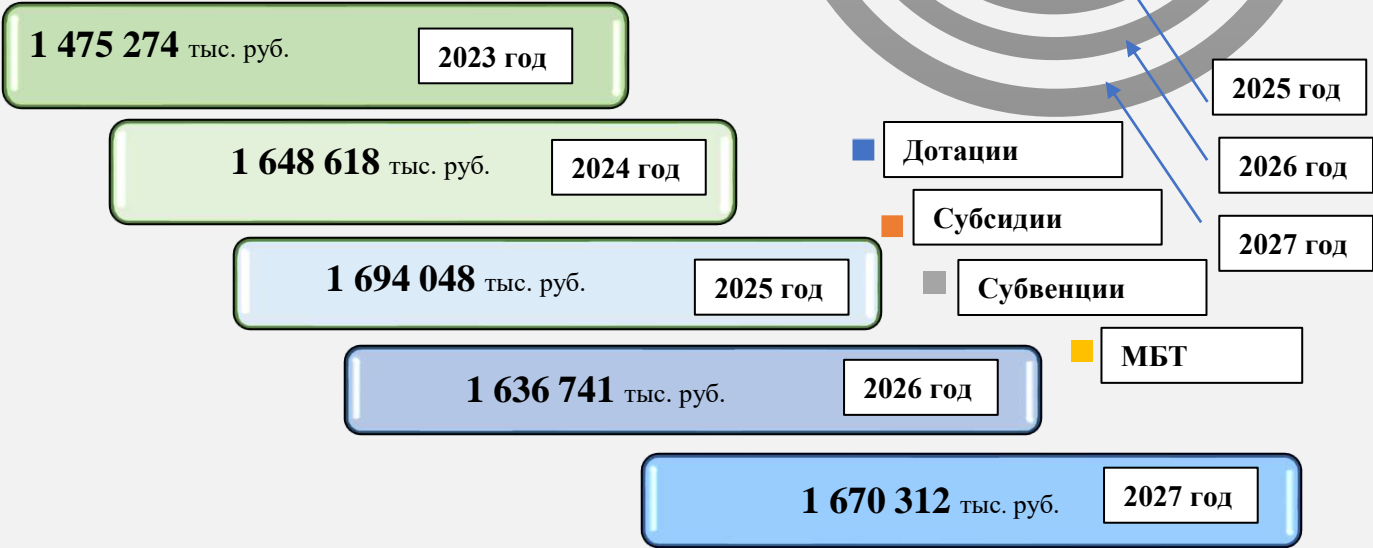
1 475 274 тыс. руб.
2023 год

1 648 618 тыс. руб.
2024 год

1 694 048 тыс. руб.
2025 год

1 636 741 тыс. руб.
2026 год

1 670 312 тыс. руб.
2027 год

2025 год
2026 год
2027 год

Дотации
Субсидии
Субвенции
МБТ